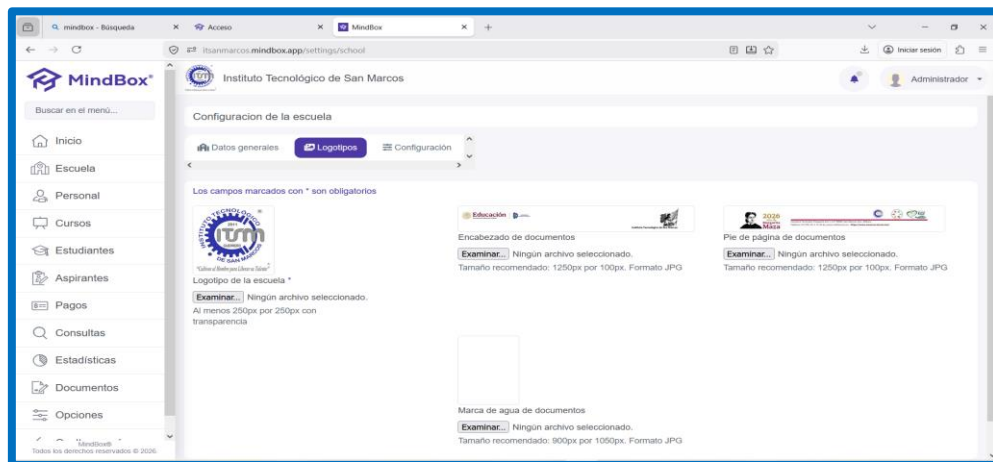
mindbox - Búsqueda
Acceso
MindBox
itsanmarcos.mindbox.app/settings/school
Iniciar sesión

MindBox®
Instituto Tecnológico de San Marcos
Administrador

Buscar en el menú...
Inicio
Escuela
Personal
Cursos
Estudiantes
Aspirantes
Pagos
Consultas
Estadísticas
Documentos
Opciones
MindBox®
Todos los derechos reservados © 2026

Configuracion de la escuela

Datos generales
Logotipos
Configuración

Los campos marcados con * son obligatorios

TECNOLÓGICO
ITSM
DE SAN MARCOS
"Cultivar al Hombre para Liberar su Talento"
Logotipo de la escuela *
Examinar... Ningún archivo seleccionado.
Al menos 250px por 250px con transparencia

Educación
Encabezado de documentos
Examinar... Ningún archivo seleccionado.
Tamaño recomendado: 1250px por 100px. Formato JPG

2026
Maza
Pie de página de documentos
Examinar... Ningún archivo seleccionado.
Tamaño recomendado: 1250px por 100px. Formato JPG

Marca de agua de documentos
Examinar... Ningún archivo seleccionado.
Tamaño recomendado: 900px por 1050px. Formato JPG